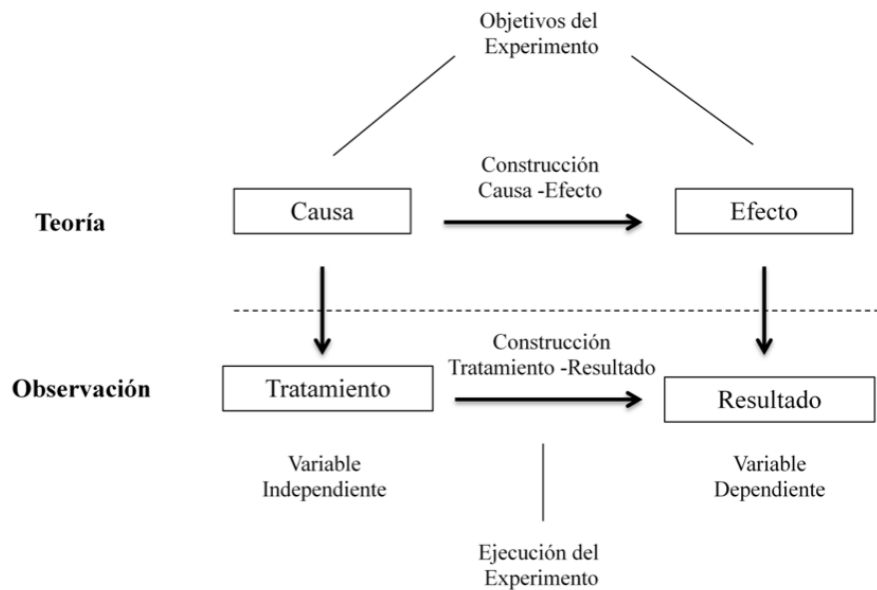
Objetivos del Experimento

Teoría

Causa

Construcción Causa -Efecto

Efecto

Observación

Tratamiento

Construcción Tratamiento -Resultado

Resultado

Variable Independiente

Variable Dependiente

Ejecución del Experimento